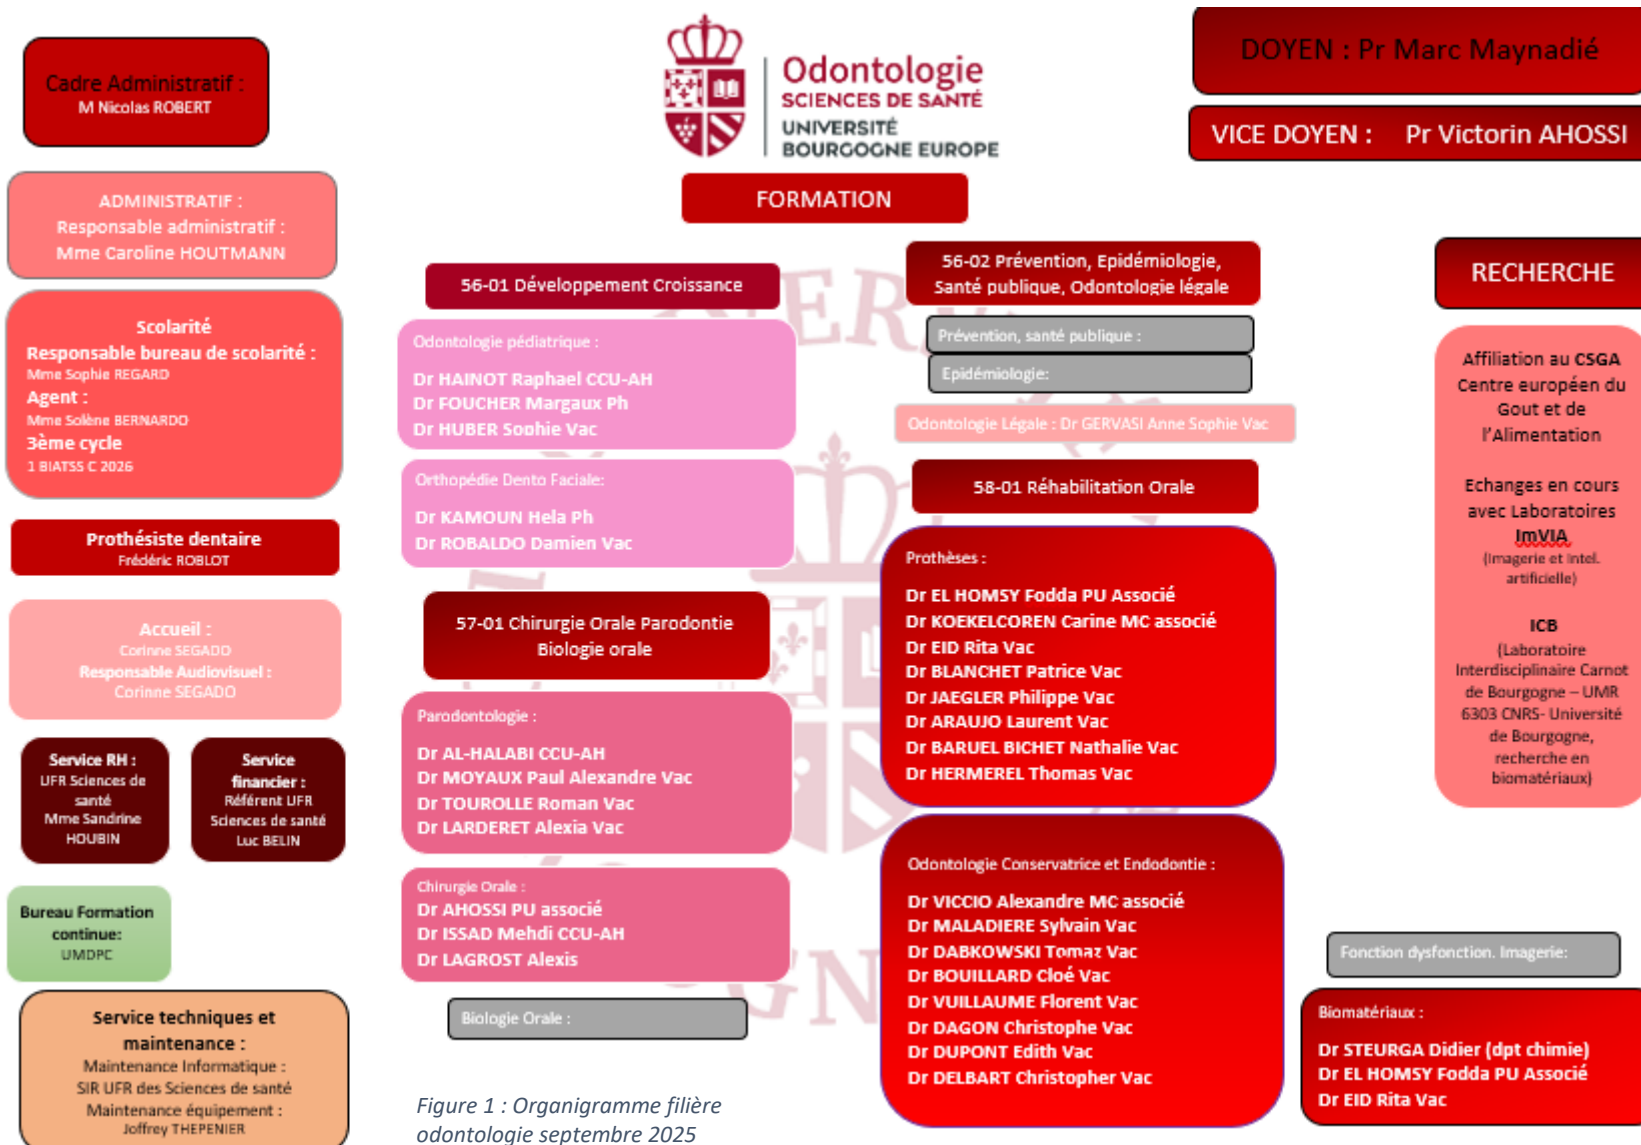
Cadre Administratif :
M Nicolas ROBERT

Odontologie
SCIENCES DE SANTÉ
UNIVERSITÉ BOURGOGNE EUROPE

DOYEN : Pr Marc Maynadié

VICE DOYEN : Pr Victorin AHOSSI

ADMINISTRATIF :
Responsable administratif :
Mme Caroline HOUTMANN

FORMATION

RECHERCHE

Scolarité
Responsable bureau de scolarité :
Mme Sophie REGARD
Agent :
Mme Solène BERNARDO
3ème cycle
1 BIATSS C 2026

Prothésiste dentaire
Frédéric ROBLOT

Accueil :
Corinne SEGADO
Responsable Audiovisuel :
Corinne SEGADO

Service RH :
UFR Sciences de santé
Mme Sandrine HOUBIN

Service financier :
Référent UFR Sciences de santé
Luc BELIN

Bureau Formation continue:
UMDPC

Service techniques et maintenance :
Maintenance Informatique :
SIR UFR des Sciences de santé
Maintenance équipement :
Joffrey THEPENIER

56-01 Développement Croissance

Odontologie pédiatrique :
Dr HAINOT Raphael CCU-AH
Dr FOUCHER Margaux Ph
Dr HUBER Sophie Vac

Orthopédie Dento Faciale:
Dr KAMOUN Hela Ph
Dr ROBALDO Damien Vac

57-01 Chirurgie Orale Parodontie Biologie orale

Parodontologie :
Dr AL-HALABI CCU-AH
Dr MOYAUX Paul Alexandre Vac
Dr TOUROLLE Roman Vac
Dr LARDERET Alexia Vac

Chirurgie Orale :
Dr AHOSSI PU associé
Dr ISSAD Mehdi CCU-AH
Dr LAGROST Alexis

Biologie Orale :

Figure 1 : Organigramme filière odontologie septembre 2025

56-02 Prévention, Epidémiologie, Santé publique, Odontologie légale

Prévention, santé publique :

Epidémiologie:

Odontologie Légale : Dr GERVASI Anne Sophie Vac

58-01 Réhabilitation Orale

Prothèses :
Dr EL HOMSY Fodda PU Associé
Dr KOEKELCOREN Carine MC associé
Dr EID Rita Vac
Dr BLANCHET Patrice Vac
Dr JAEGLER Philippe Vac
Dr ARAUJO Laurent Vac
Dr BARUEL BICHET Nathalie Vac
Dr HERMEREL Thomas Vac

Odontologie Conservatrice et Endodontie :
Dr VICCIO Alexandre MC associé
Dr MALADIERE Sylvain Vac
Dr DABKOWSKI Tomaz Vac
Dr BOUILLARD Cloé Vac
Dr VUILLAUME Florent Vac
Dr DAGON Christophe Vac
Dr DUPONT Edith Vac
Dr DELBART Christopher Vac

Affiliation au CSGA Centre européen du Gout et de l'Alimentation

Echanges en cours avec Laboratoires ImVIA
(Imagerie et Intel. artificielle)

ICB
(Laboratoire Interdisciplinaire Carnot de Bourgogne – UMR 6303 CNRS- Université de Bourgogne, recherche en biomatériaux)

Fonction dysfonction. Imagerie:

Biomatériaux :
Dr STEURGA Didier (dpt chimie)
Dr EL HOMSY Fodda PU Associé
Dr EID Rita Vac